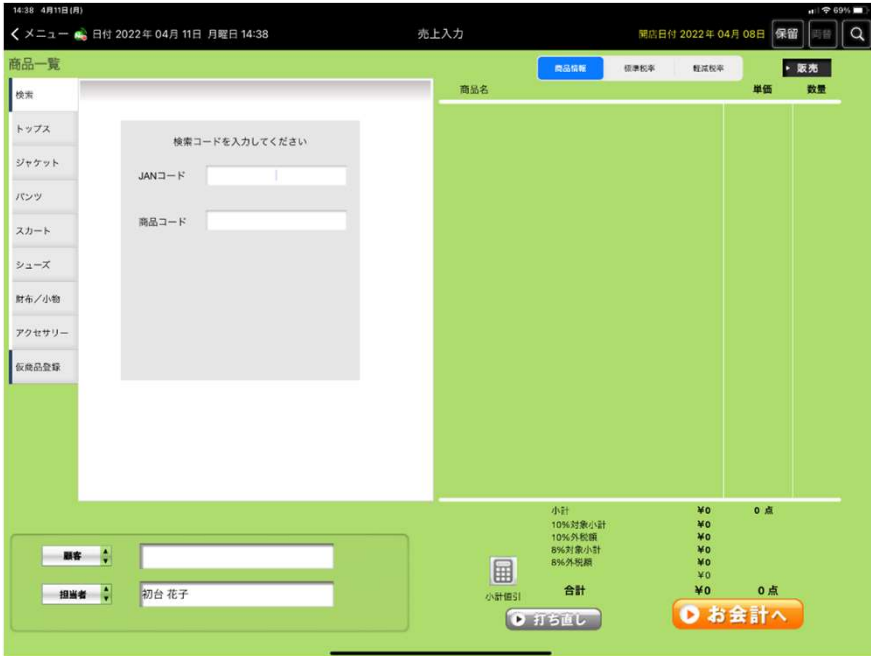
14:38 4月11日(月)

69%

< メニュー 日付 2022年 04月 11日 月曜日 14:38

売上入力

開店日付 2022年 04月 08日

保留

両替

商品一覧

商品情報

標準税率

軽減税率

販売

検索

トップス

ジャケット

パンツ

スカート

シューズ

財布／小物

アクセサリー

仮商品登録

検索コードを入力してください

JANコード

商品コード

商品名

単価

数量

小計 ¥0 0 点

10%対象小計 ¥0

10%外税額 ¥0

8%対象小計 ¥0

8%外税額 ¥0

¥0

合計 ¥0 0 点

小計値引

打ち直し

お会計へ

顧客

担当者

初台 花子